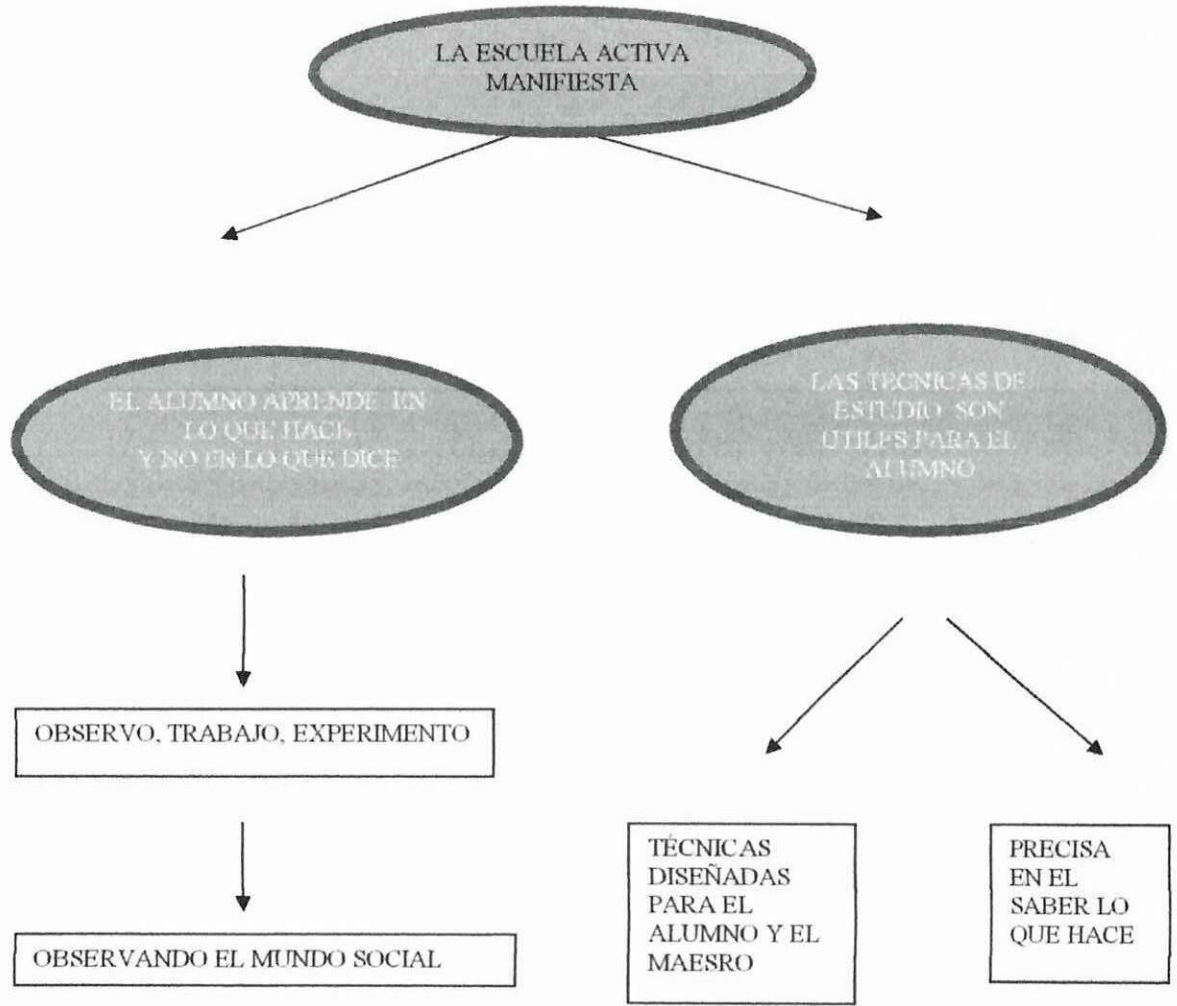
LA ESCUELA ACTIVA MANIFIESTA

EL ALUMNO APRENDE EN LO QUE HACE Y NO EN LO QUE DICE

LAS TECNICAS DE ESTUDIO SON UTILES PARA EL ALUMNO

OBSERVO, TRABAJO, EXPERIMENTO

OBSERVANDO EL MUNDO SOCIAL

TÉCNICAS DISEÑADAS PARA EL ALUMNO Y EL MAESRO

PRECISA EN EL SABER LO QUE HACE